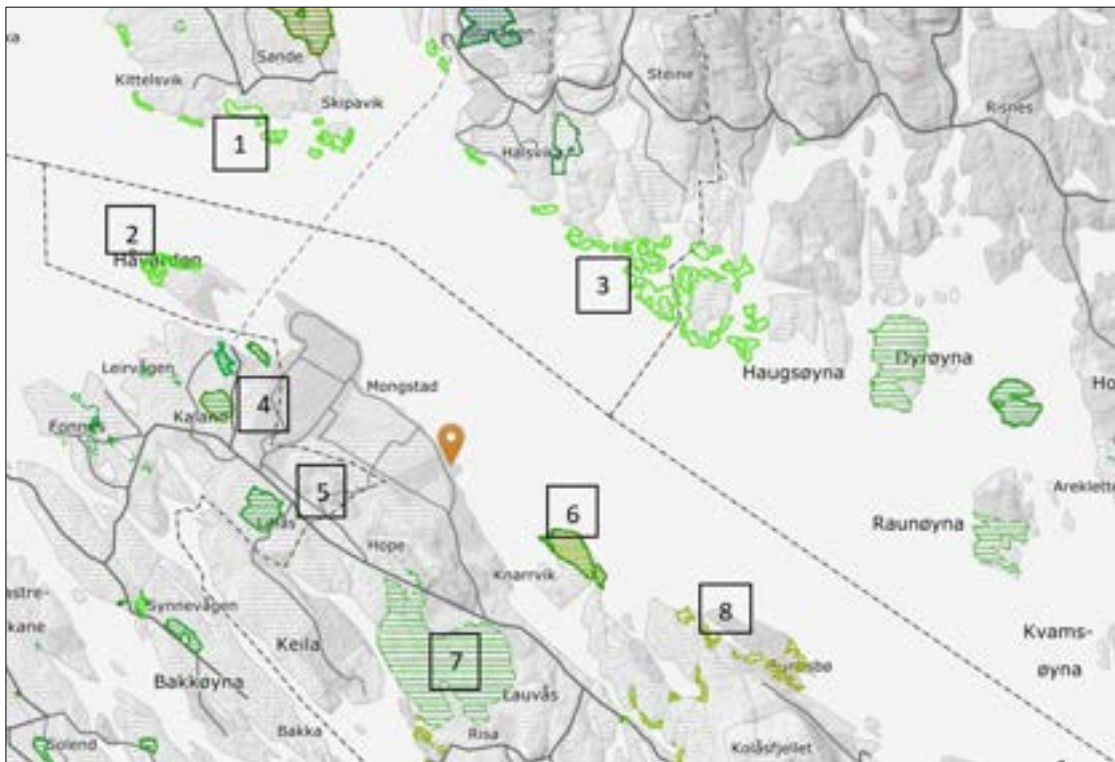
ka
Sande
Kittelsvik
Skipavik
1
Steine
Risnes
Halsvik
2
Håvarden
3
Leirvågen
Mongstad
Dyrøyna
Haugsøyna
Ho
4
Kalan
Fonnes
5
Arekletten
6
Lilås
Raunøyna
Hope
Knarrvik
astre-
kane
Synnevågen
8
Kvams-
øyna
Keila
7
Bakkøyna
Lauvås
Bakka
Risa
Solend
Kolåsfjellet